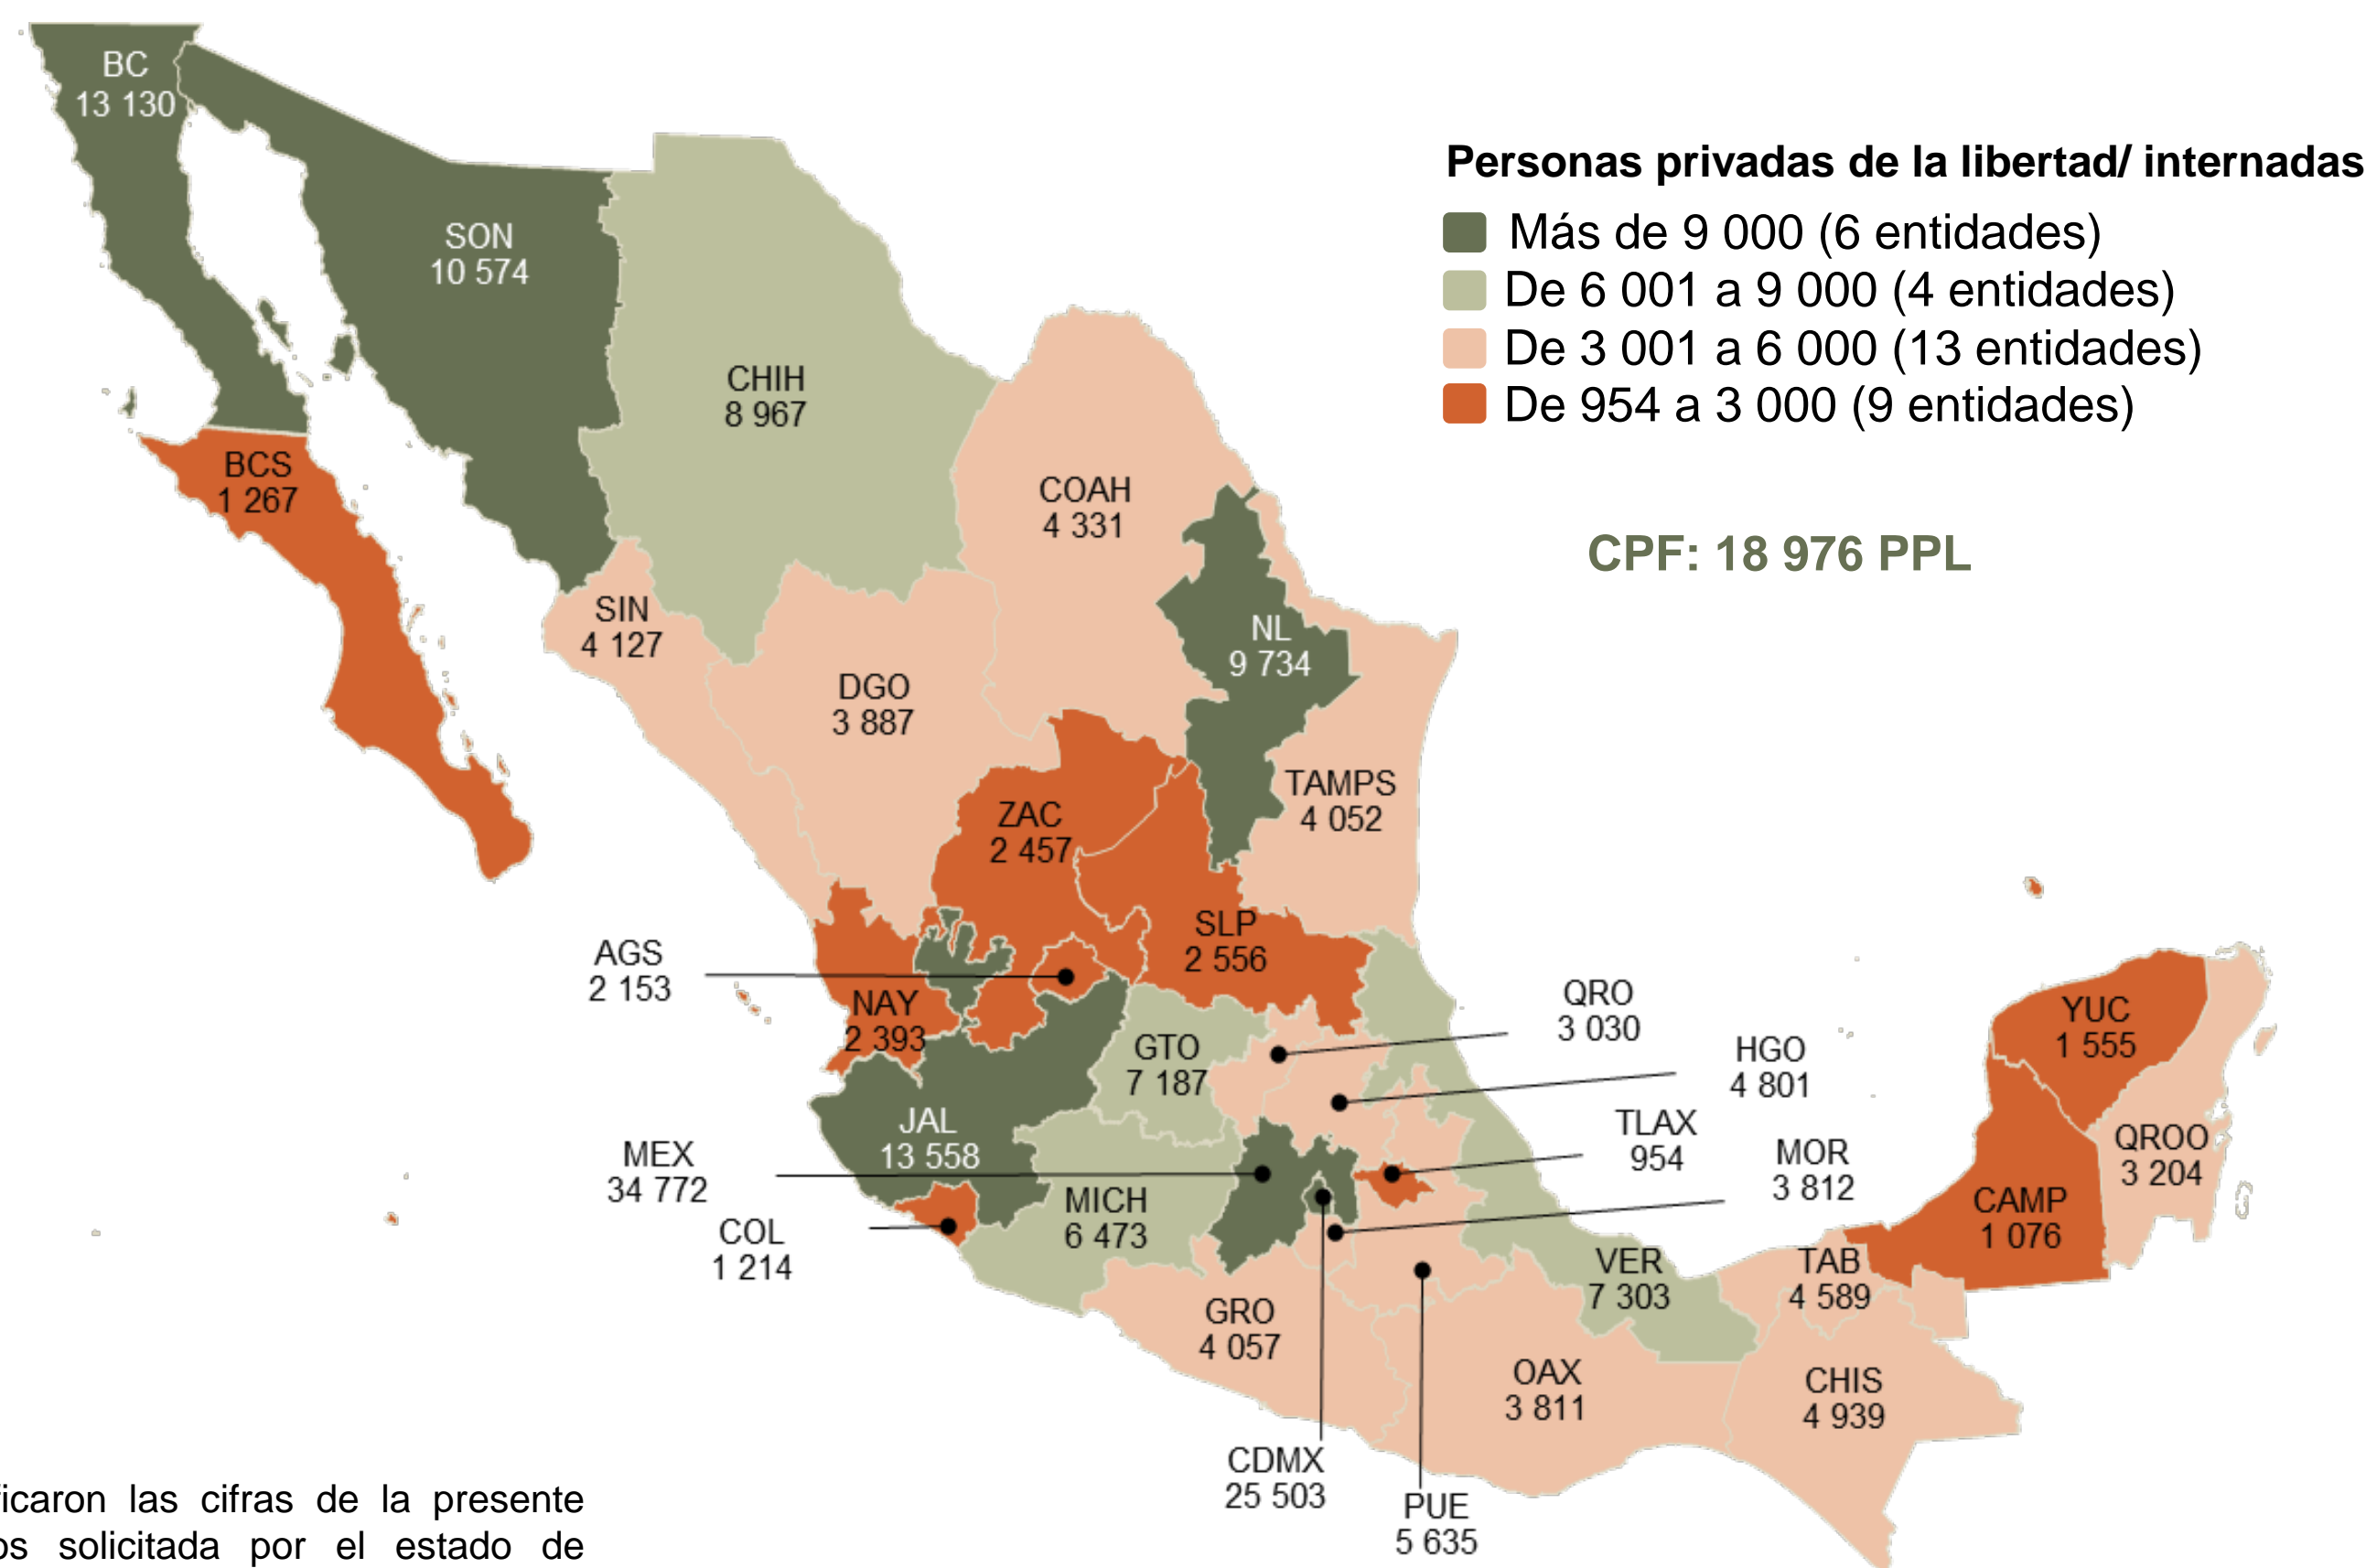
Personas privadas de la libertad/ internadas
Más de 9 000 (6 entidades)
De 6 001 a 9 000 (4 entidades)
De 3 001 a 6 000 (13 entidades)
De 954 a 3 000 (9 entidades)

CPF: 18 976 PPL

BC
13 130

SON
10 574

CHIH
8 967

COAH
4 331

BCS
1 267

SIN
4 127

NL
9 734

DGO
3 887

TAMPS
4 052

ZAC
2 457

SLP
2 556

AGS
2 153

NAY
2 393

GTO
7 187

QRO
3 030

HGO
4 801

YUC
1 555

QROO
3 204

JAL
13 558

TLAX
954

MOR
3 812

MEX
34 772

MICH
6 473

CAMP
1 076

COL
1 214

VER
7 303

TAB
4 589

GRO
4 057

OAX
3 811

CHIS
4 939

CDMX
25 503

PUE
5 635

ficaron las cifras de la presente
os solicitada por el estado de